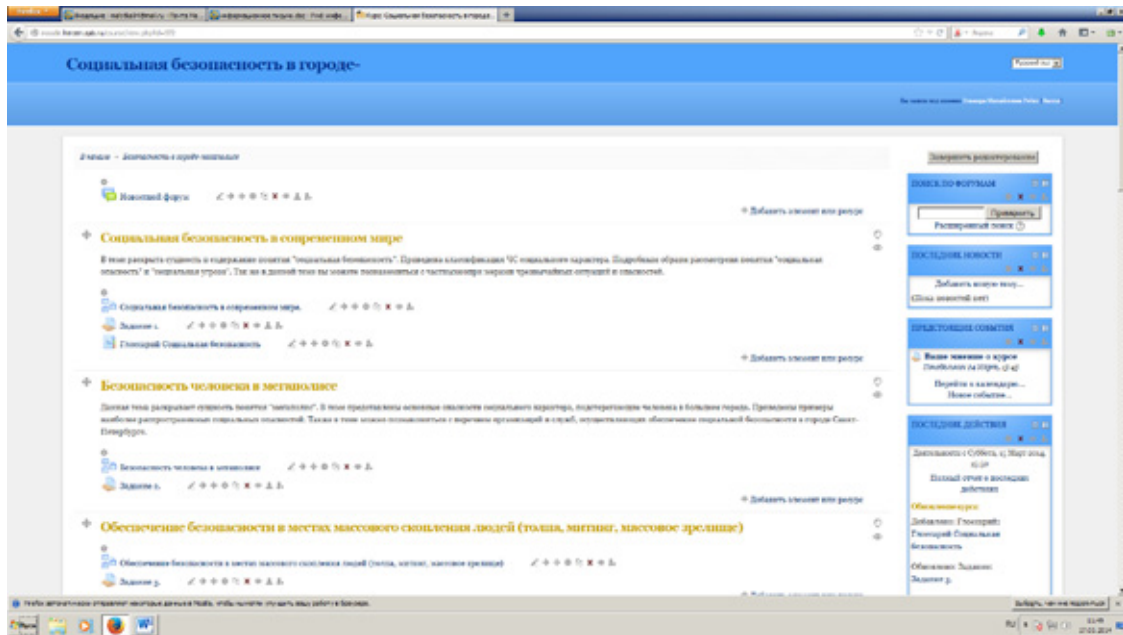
Социальная безопасность в городе-

В начало → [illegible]

Новостной форум

+ Добавить элемент или ресурс

Социальная безопасность в современном мире

В теме раскрыта сущность и содержание понятия "социальная безопасность". Приведена классификация ЧС социального характера. Подробным образом рассмотрены понятия "социальная опасность" и "социальная угроза". Так же в данной теме вы можете познакомиться с частотностью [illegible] чрезвычайных ситуаций и опасностей.

Социальная безопасность в современном мире.

Задание 1.

Глоссарий Социальная безопасность

+ Добавить элемент или ресурс

Безопасность человека в мегаполисе

Данная тема раскрывает сущность понятия "мегаполис". В теме представлены основные опасности социального характера, подстерегающие человека в большом городе. Приведены примеры наиболее распространенных социальных опасностей. Также в теме можно познакомиться с перечнем организаций и служб, осуществляющих обеспечение социальной безопасности в городе Санкт-Петербурге.

Безопасность человека в мегаполисе

Задание 2.

+ Добавить элемент или ресурс

Обеспечение безопасности в местах массового скопления людей (толпа, митинг, массовое зрелище)

Обеспечение безопасности в местах массового скопления людей (толпа, митинг, массовое зрелище)

Задание 3.

Завершить редактирование

ПОИСК ПО ФОРУМАМ

Применить

Расширенный поиск

ПОСЛЕДНИЕ НОВОСТИ

Добавить новую тему...

(Пока новостей нет)

ПРЕДСТОЯЩИЕ СОБЫТИЯ

Видео занятие о курсе

Перейти к календарю...

Новое событие...

ПОСЛЕДНИЕ ДЕЙСТВИЯ

Деятельность с Суббота, 15 Март 2014

Полный отчет о последних действиях

Обновления курса:

Добавлено: Глоссарий: Глоссарий Социальная безопасность

Обновлено: Задание: Задание 3.